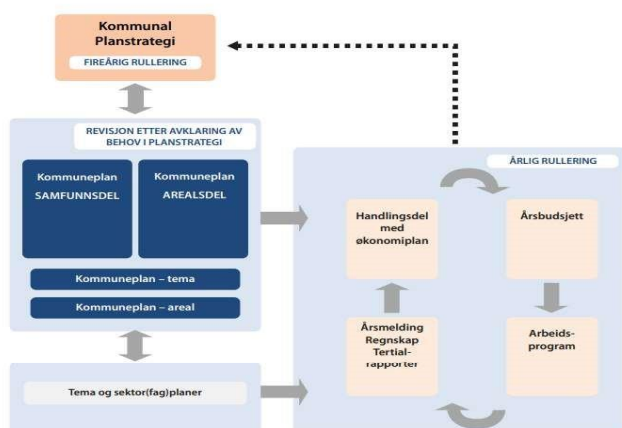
Kommunal Planstrategi

FIREÅRIG RULLERING

REVISJON ETTER AVKLARING AV BEHOV I PLANSTRATEGI

Kommuneplan SAMFUNNSDEL

Kommuneplan AREALSDEL

Kommuneplan – tema

Kommuneplan – areal

Tema og sektor(fag)planer

ÅRLIG RULLERING

Handlingsdel med økonomiplan

Årsbudsjett

Årsmelding Regnskap Tertialrapporter

Arbeidsprogram